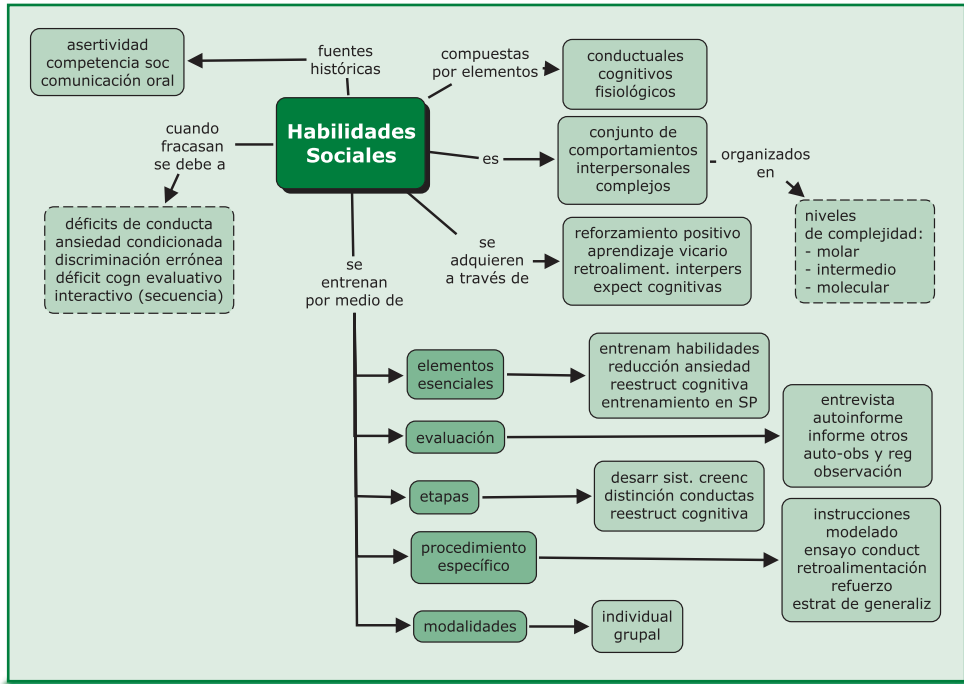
Habilidades Sociales

fuentes históricas

asertividad
competencia soc
comunicación oral

compuestas por elementos

conductuales
cognitivos
fisiológicos

cuando fracasan se debe a

déficits de conducta
ansiedad condicionada
discriminación errónea
déficit cogn evaluativo
interactivo (secuencia)

es

conjunto de comportamientos interpersonales complejos

organizados en

niveles
de complejidad:
- molar
- intermedio
- molecular

se adquieren a través de

reforzamiento positivo
aprendizaje vicario
retroaliment. interpers
expect cognitivas

se entrenan por medio de

elementos esenciales

entrenam habilidades
reducción ansiedad
reestruct cognitiva
entrenamiento en SP

evaluación

entrevista
autoinforme
informe otros
auto-obs y reg
observación

etapas

desarr sist. creenc
distinción conductas
reestruct cognitiva

procedimiento específico

instrucciones
modelado
ensayo conduct
retroalimentación
refuerzo
estrat de generaliz

modalidades

individual
grupal